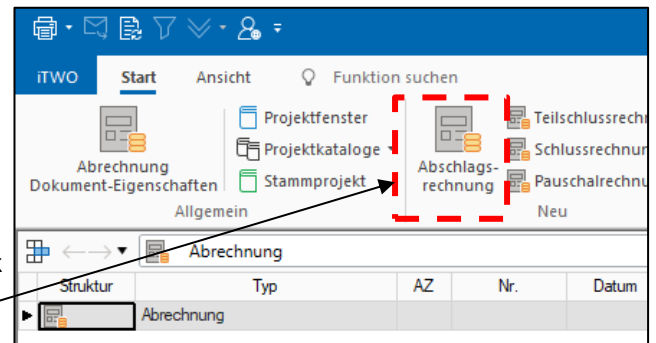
iTWO Start Ansicht Funktion suchen

Abrechnung Dokument-Eigenschaften

Projektfenster
Projektkataloge
Stammprojekt

Allgemein

Abschlagsrechnung

Teilschlussrechn
Schlussrechnun
Pauschalrechnu

Neu

Abrechnung

| Struktur | Typ | AZ | Nr. | Datum |
|---|---|---|---|---|
| | Abrechnung | | | |